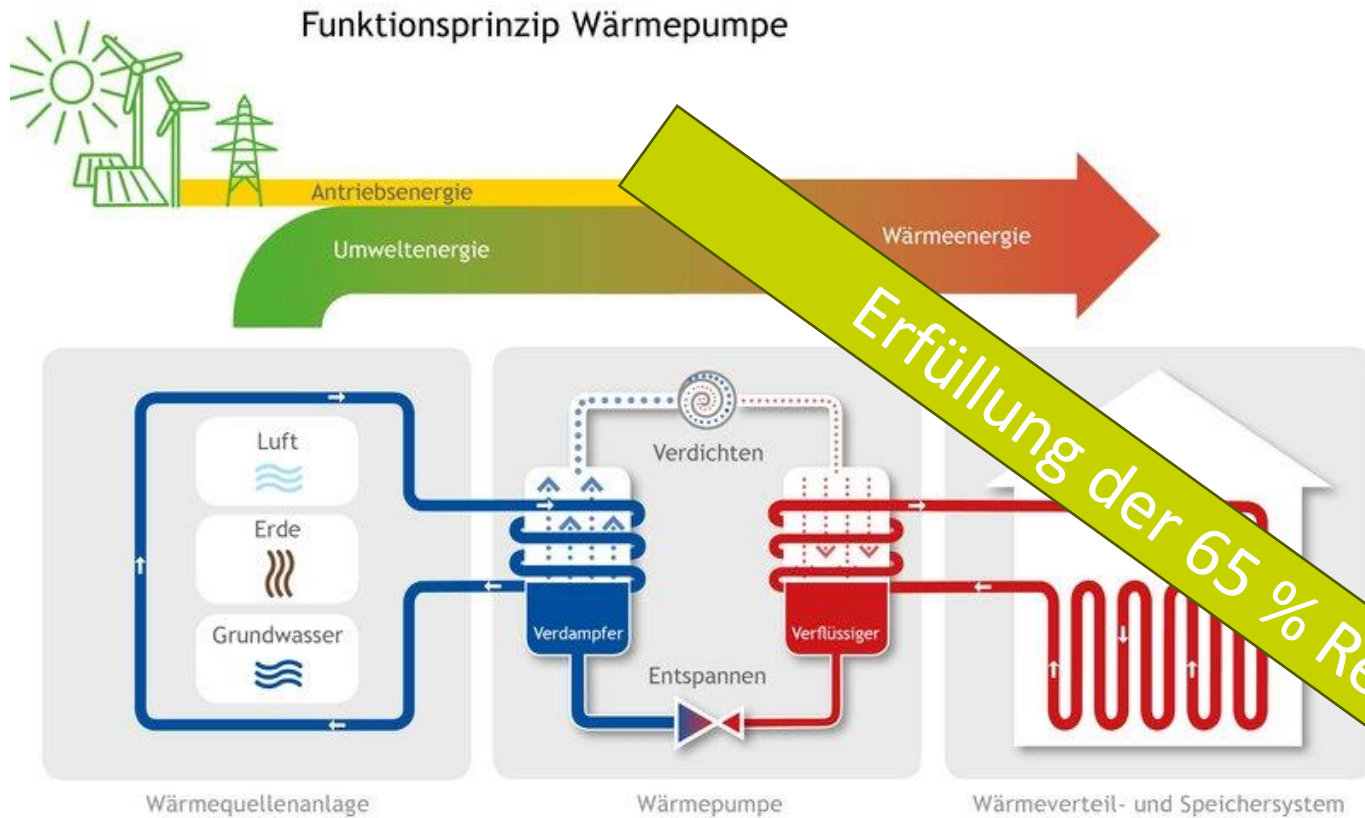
Funktionsprinzip Wärmepumpe

Antriebsenergie

Umweltenergie

Wärmeenergie

Erfüllung der 65 % Re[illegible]

Luft

Erde

Grundwasser

Verdichten

Verdampfer

Verflüssiger

Entspannen

Wärmequellenanlage

Wärmepumpe

Wärmeverteil- und Speichersystem